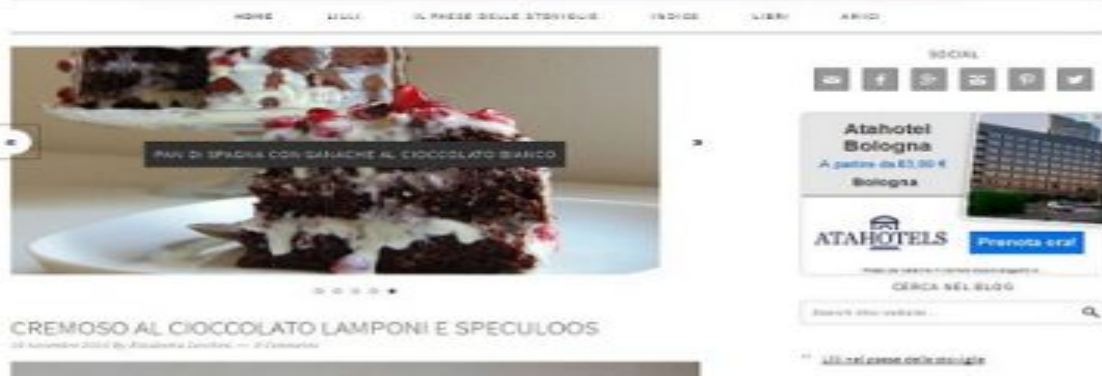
HOME LILLI IL PAESE DELLE STOVIGLIE INDICE LIBRI AMICI

«

PAN DI SPAGNA CON GANACHE AL CIOCCOLATO BIANCO

»

CREMOSO AL CIOCCOLATO LAMPONI E SPECULOOS

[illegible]

SOCIAL

Atahotel Bologna
A partire da €3,00 €
Bologna

ATAHOTELS

Prenota ora!

CERCA NEL BLOG

Search this website...

Lilli nel paese delle stoviglie